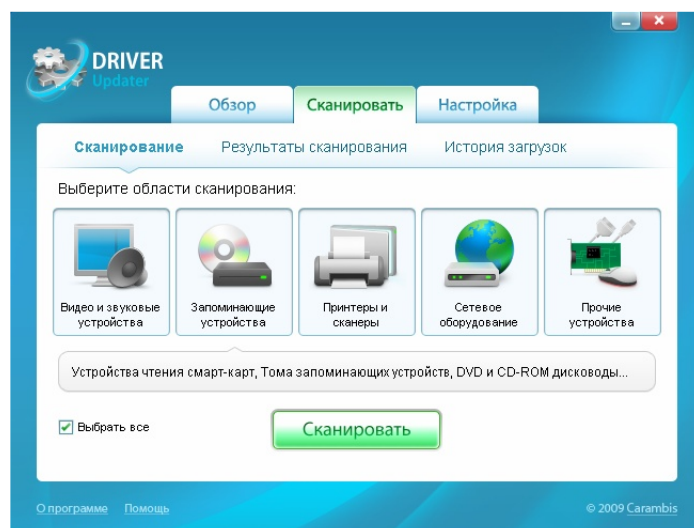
DRIVER Updater

Обзор
Сканировать
Настройка

Сканирование
Результаты сканирования
История загрузок

Выберите области сканирования:

Видео и звуковые устройства
Запоминающие устройства
Принтеры и сканеры
Сетевое оборудование
Прочие устройства

Устройства чтения смарт-карт, Тома запоминающих устройств, DVD и CD-ROM дисководы...

Выбрать все

Сканировать

О программе
Помощь
© 2009 Carambis